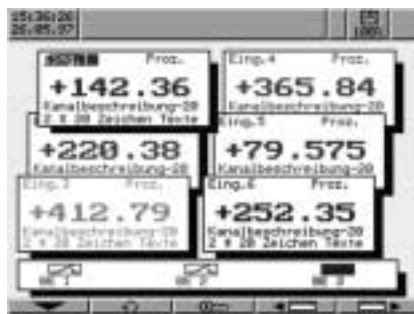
15:36:26
28.05.97

100%

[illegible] Proz.
+142.36
Kanalbeschreibung-20
2 x 20 Zeichen Texte

Eing.4 Proz.
+365.84
Kanalbeschreibung-20

+220.38
Kanalbeschreibung-20

Eing.5 Proz.
+79.575
Kanalbeschreibung-20

Eing.3 Proz.
+412.79
Kanalbeschreibung-20
2 x 20 Zeichen Texte

Eing.6 Proz.
+252.35
Kanalbeschreibung-20
2 x 20 Zeichen Texte

GW 1
GW 2
GW 3